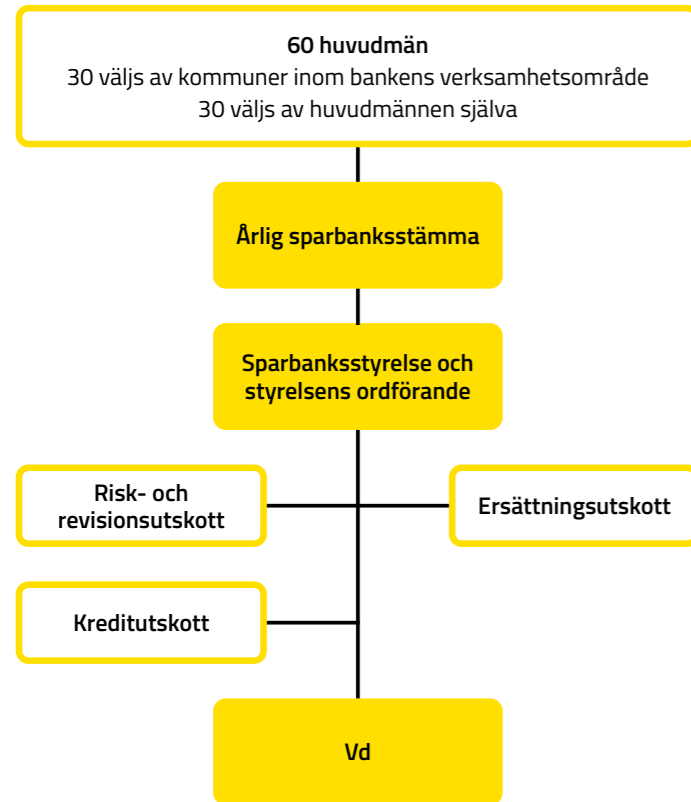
60 huvudmän
30 väljs av kommuner inom bankens verksamhetsområde
30 väljs av huvudmännen själva

Årlig sparbanksstämma

Sparbanksstyrelse och styrelsens ordförande

Risk- och revisionsutskott

Ersättningsutskott

Kreditutskott

Vd